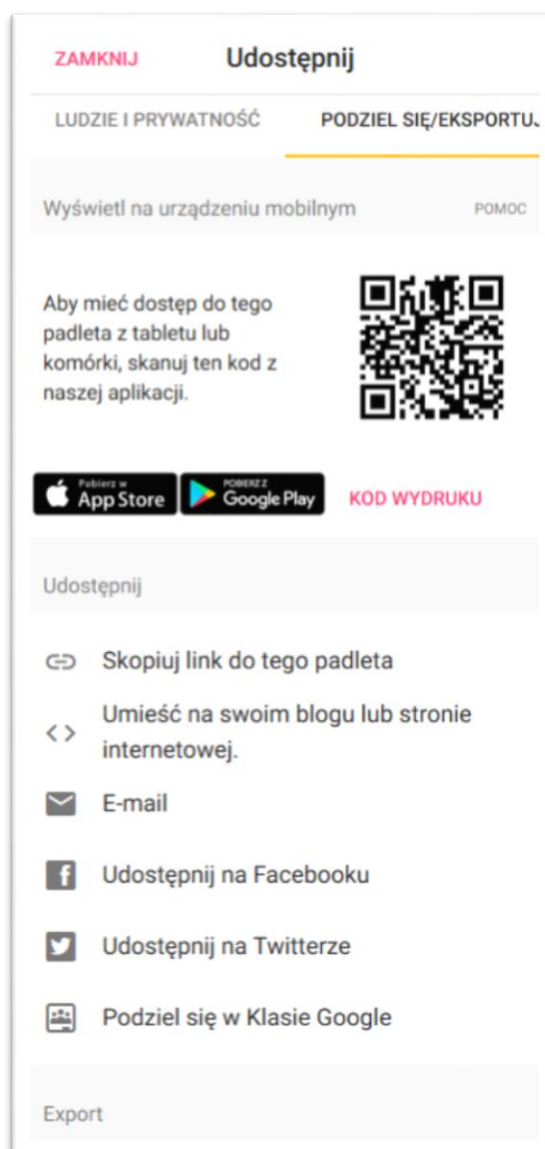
ZAMKNIJ Udostępnij

LUDZIE I PRYWATNOŚĆ PODZIEL SIĘ/EKSPORTUJ

Wyświetl na urządzeniu mobilnym POMOC

Aby mieć dostęp do tego padleta z tabletu lub komórki, skanuj ten kod z naszej aplikacji.

Pobierz w App Store POBIERZ Z Google Play KOD WYDRUKU

Udostępnij

Skopiuj link do tego padleta

Umieść na swoim blogu lub stronie internetowej.

E-mail

Udostępnij na Facebooku

Udostępnij na Twitterze

Podziel się w Klasie Google

Export